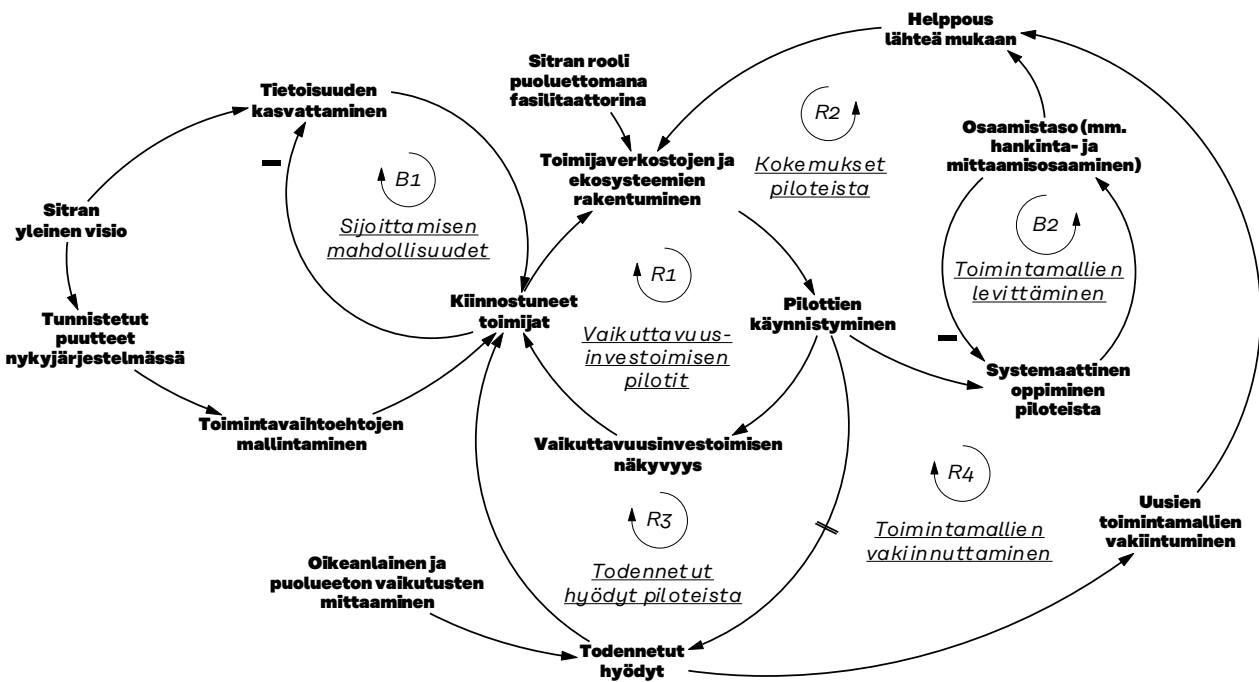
Helppous lähteä mukaan

Sitran rooli puoluettomana fasilitaattorina

Tietoisuuden kasvattaminen

R2

Kokemukset piloteista

Osaamistaso (mm. hankinta- ja mittaamisosaaminen)

Toimijaverkostojen ja ekosysteemien rakentuminen

B1

Sijoittamisen mahdollisuudet

–

Sitran yleinen visio

B2

Toimintamallien levittäminen

R1

Kiinnostuneet toimijat

Pilottien käynnistyminen

Vaikuttavuusinvestoimisen pilotit

Tunnistetut puutteet nykyjärjestelmässä

–

Systemaattinen oppiminen piloteista

Toimintavaihtoehtojen mallintaminen

Vaikuttavuusinvestoimisen näkyvyys

R4

R3

Uusien toimintamallien vakiintuminen

Toimintamallien vakiinnuttaminen

Oikeanlainen ja puolueeton vaikutusten mittaaminen

Todennetut hyödyt piloteista

Todennetut hyödyt